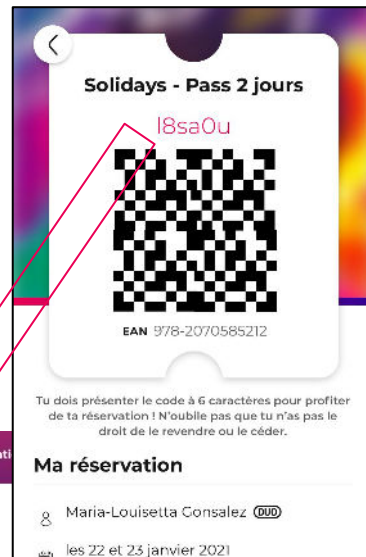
Solidays - Pass 2 jours

l8sa0u

EAN 978-2070585212

Tu dois présenter le code à 6 caractères pour profiter de ta réservation ! N'oublie pas que tu n'as pas le droit de le revendre ou le céder.

Ma réservation

Maria-Louisetta Consalez DUO

les 22 et 23 janvier 2021

ati